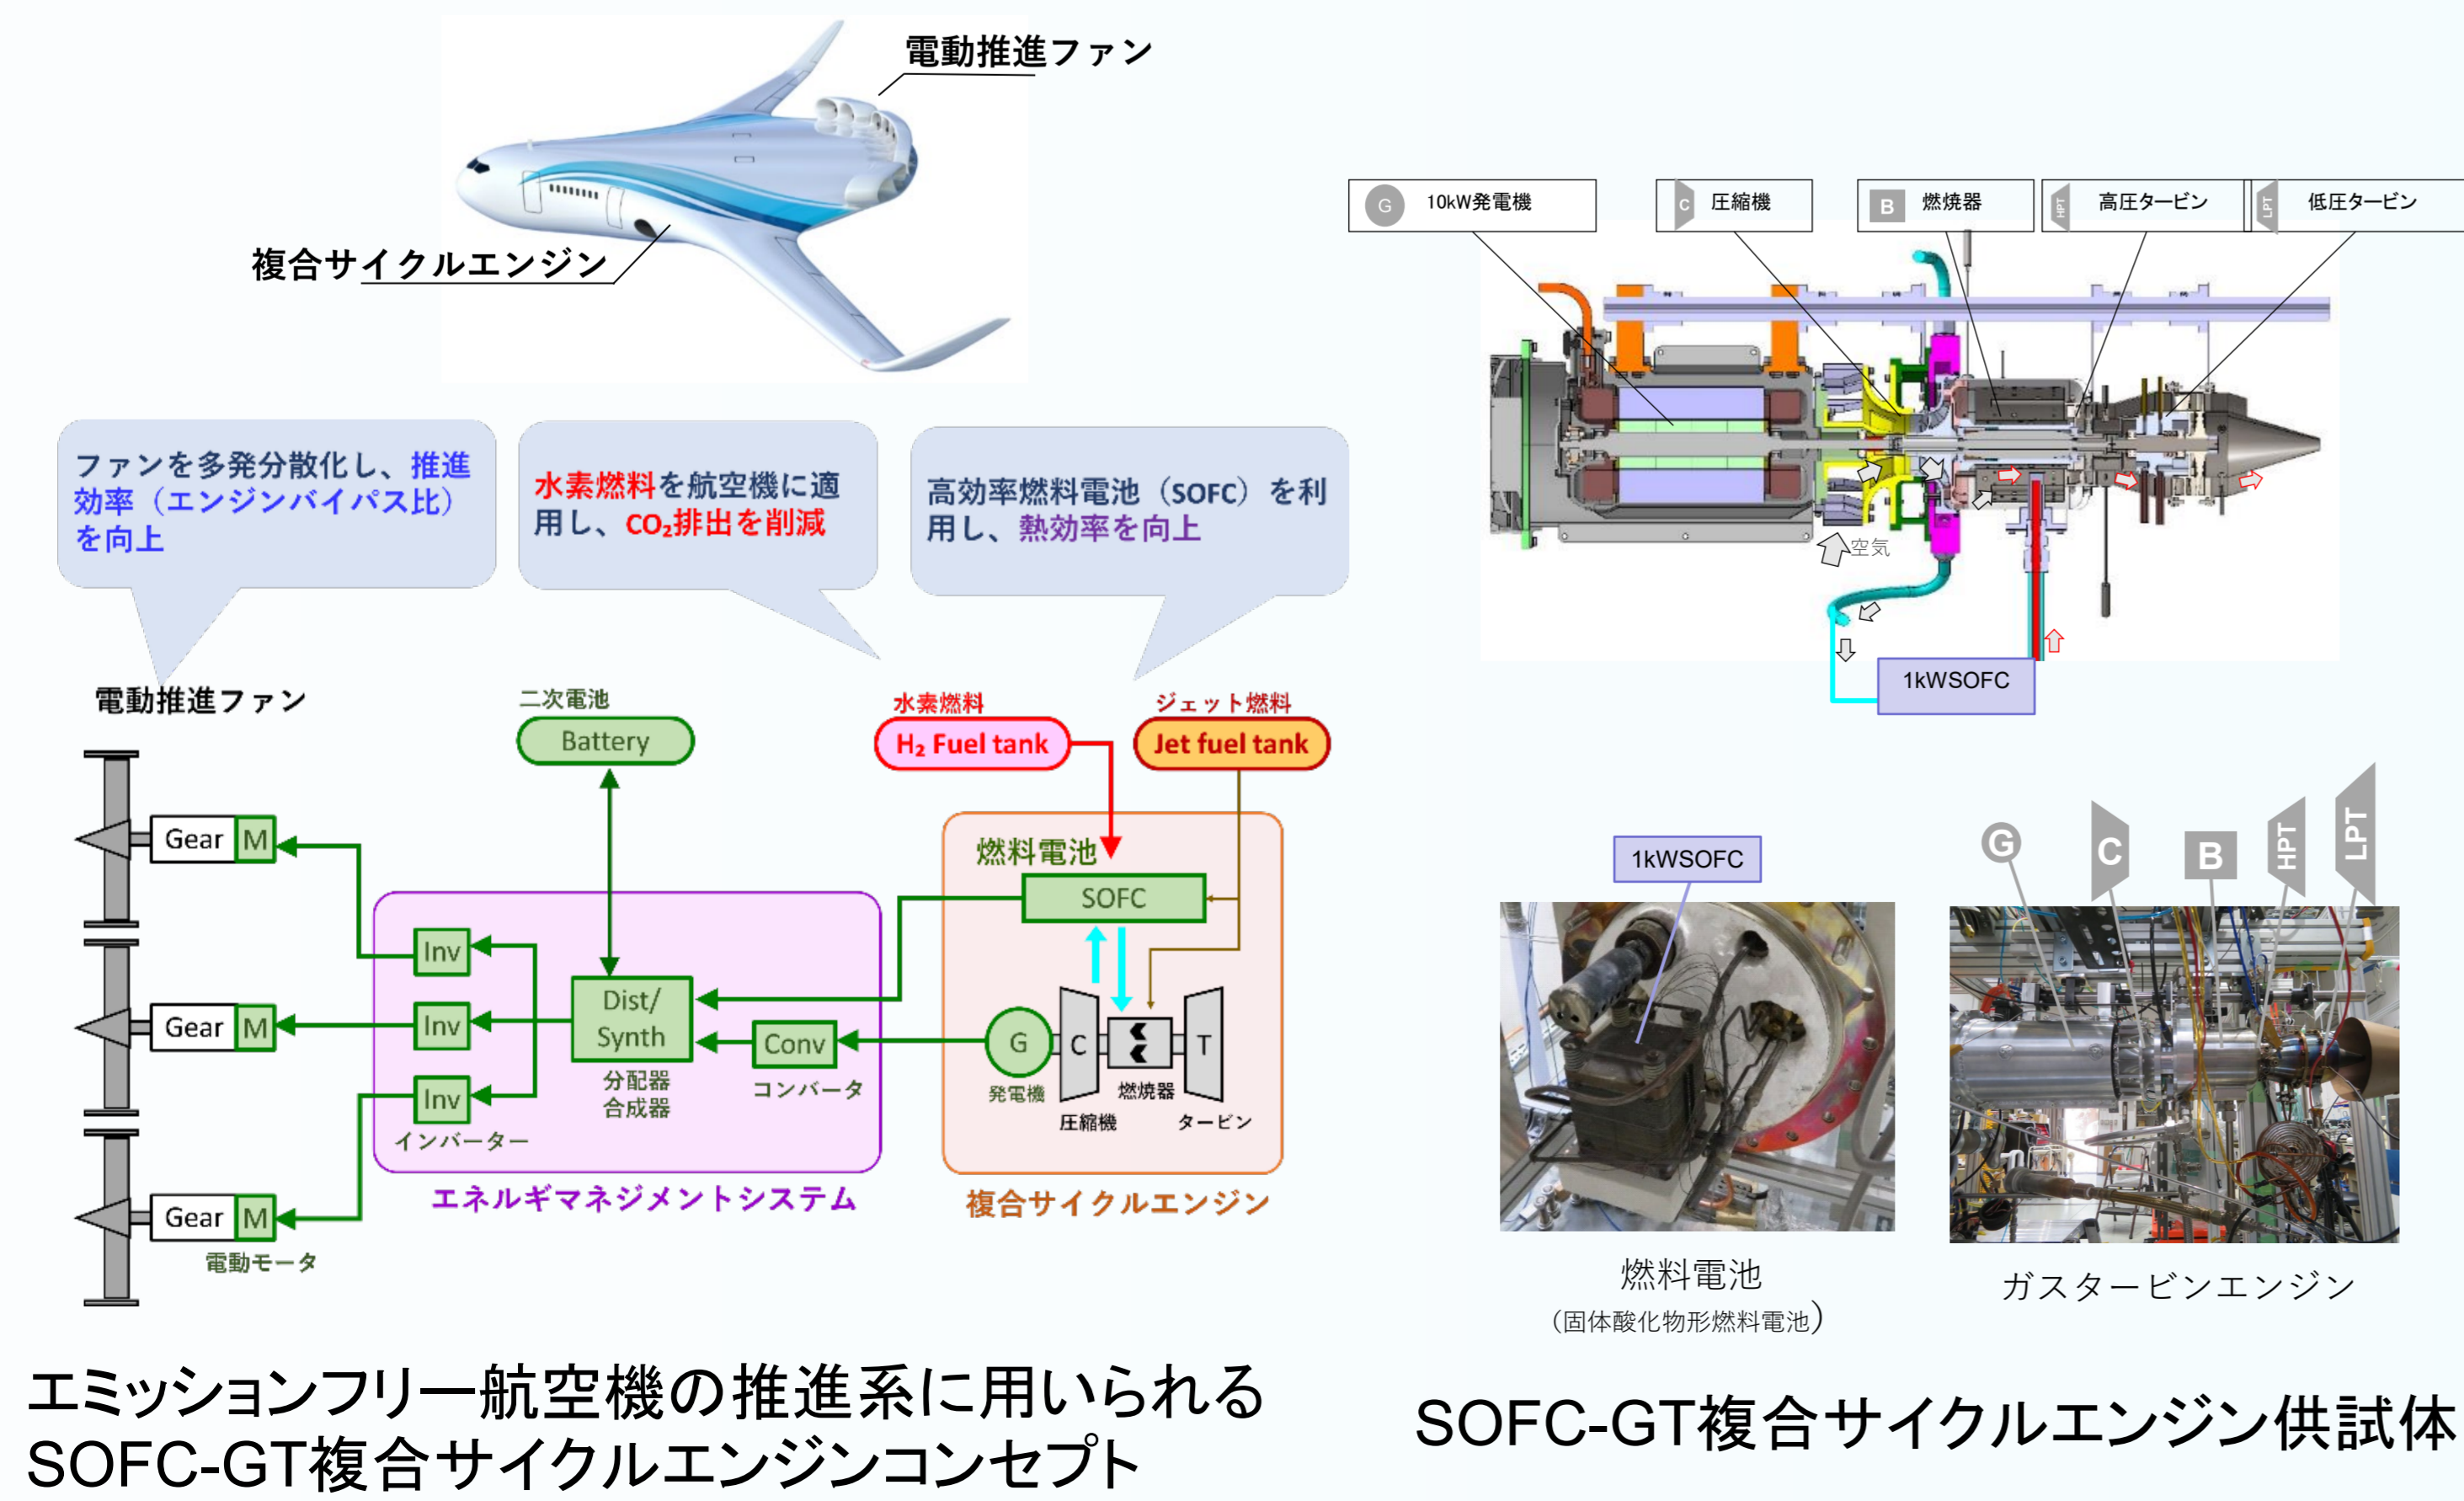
電動推進ファン

複合サイクルエンジン

ファンを多発分散化し、推進効率（エンジンバイパス比）を向上

水素燃料を航空機に適用し、$CO_2$排出を削減

高効率燃料電池（SOFC）を利用し、熱効率を向上

電動推進ファン

二次電池
Battery

水素燃料
$H_2$ Fuel tank

ジェット燃料
Jet fuel tank

燃料電池
SOFC

Gear M
Gear M
Gear M
電動モータ

Inv
Inv
Inv
インバーター

Dist/ Synth
分配器
合成器

Conv
コンバータ

G
発電機
C
圧縮機
燃焼器
T
タービン

エネルギマネジメントシステム

複合サイクルエンジン

G 10kW発電機
C 圧縮機
B 燃焼器
HPT 高圧タービン
LPT 低圧タービン

空気

1kWSOFC

1kWSOFC

G C B HPT LPT

燃料電池
（固体酸化物形燃料電池）

ガスタービンエンジン

エミッションフリー航空機の推進系に用いられる
SOFC-GT複合サイクルエンジンコンセプト

SOFC-GT複合サイクルエンジン供試体